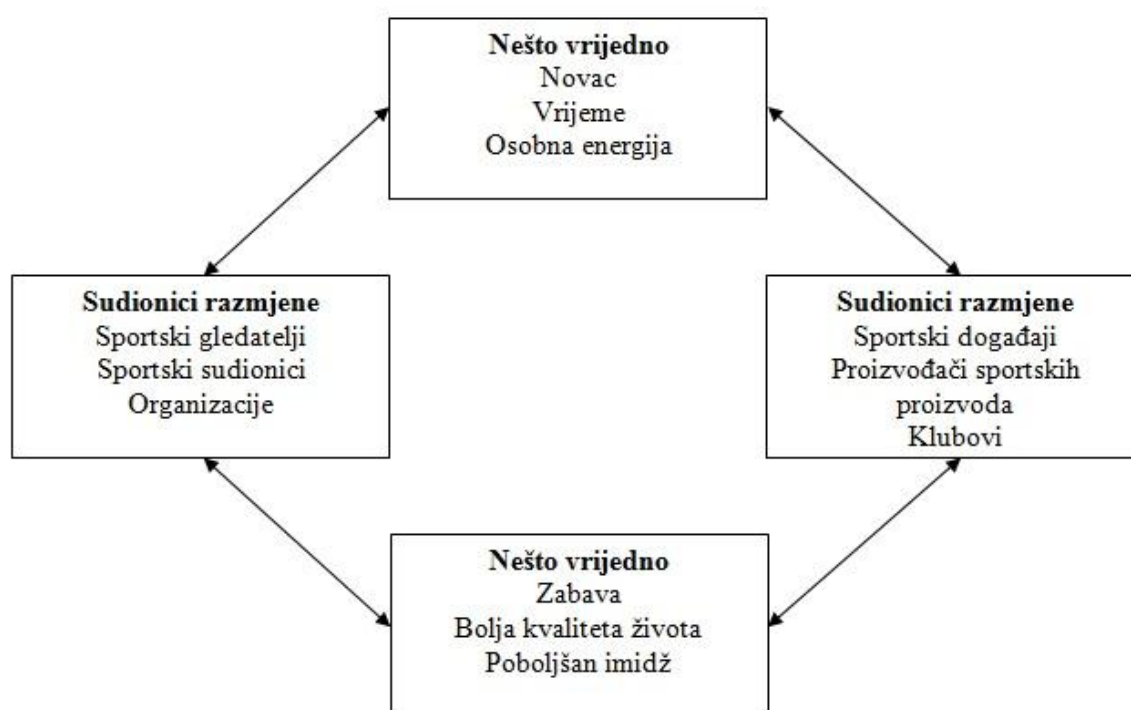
**Nešto vrijedno**
Novac
Vrijeme
Osobna energija

**Sudionici razmjene**
Sportski gledatelji
Sportski sudionici
Organizacije

**Sudionici razmjene**
Sportski događaji
Proizvođači sportskih proizvoda
Klubovi

**Nešto vrijedno**
Zabava
Bolja kvaliteta života
Poboljšan imidž